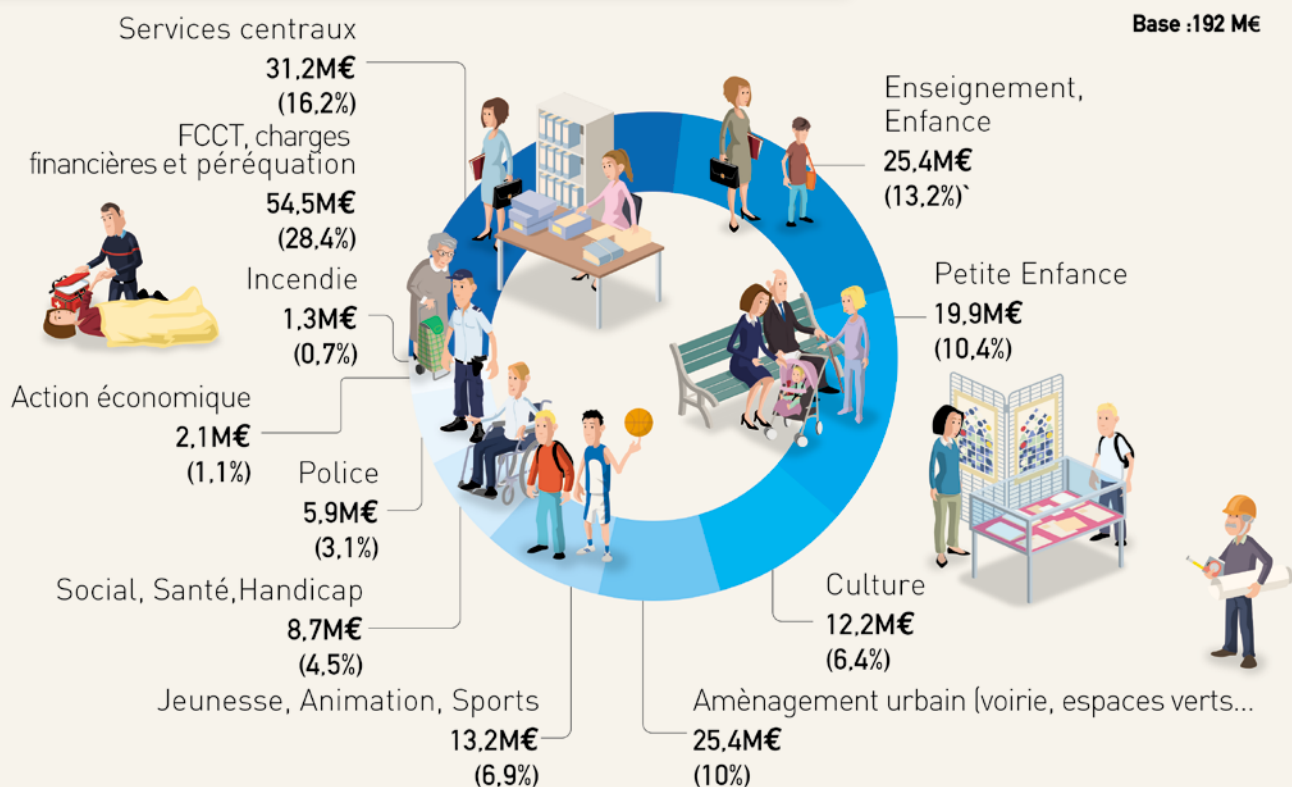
Base :192 M€

Services centraux
31,2M€
(16,2%)

FCCT, charges financières et péréquation
54,5M€
(28,4%)

Incendie
1,3M€
(0,7%)

Action économique
2,1M€
(1,1%)

Police
5,9M€
(3,1%)

Social, Santé,Handicap
8,7M€
(4,5%)

Jeunesse, Animation, Sports
13,2M€
(6,9%)

Enseignement, Enfance
25,4M€
(13,2%)`

Petite Enfance
19,9M€
(10,4%)

Culture
12,2M€
(6,4%)

Aménagement urbain (voirie, espaces verts...
25,4M€
(10%)